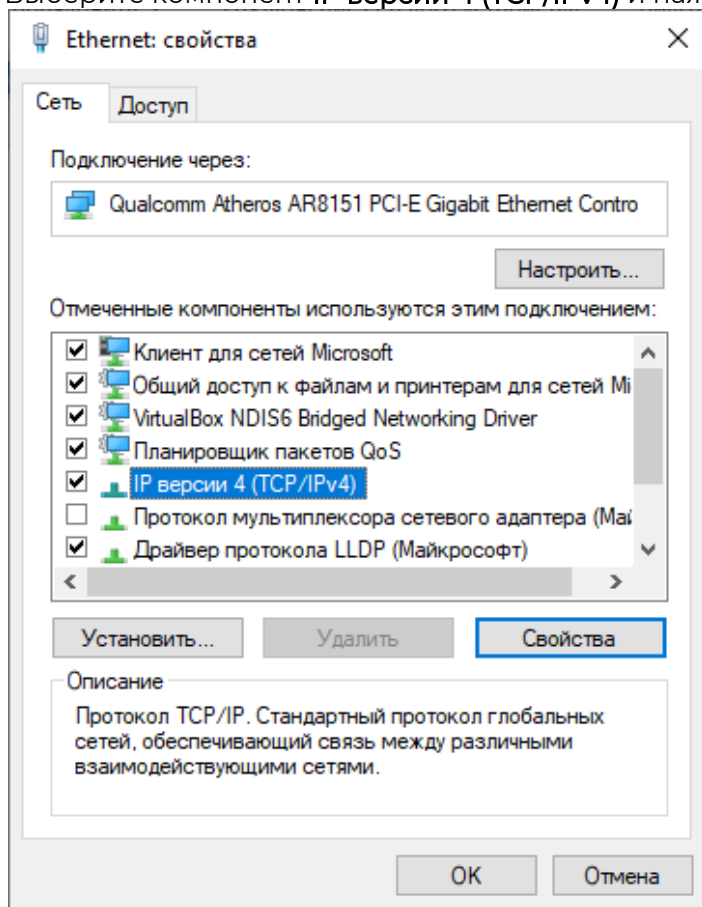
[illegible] IP версии 4 (TCP/IPv4) и на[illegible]

Ethernet: свойства

Сеть | Доступ

Подключение через:

Qualcomm Atheros AR8151 PCI-E Gigabit Ethernet Contro

Настроить...

Отмеченные компоненты используются этим подключением:

☑ Клиент для сетей Microsoft
☑ Общий доступ к файлам и принтерам для сетей Mi
☑ VirtualBox NDIS6 Bridged Networking Driver
☑ Планировщик пакетов QoS
☑ IP версии 4 (TCP/IPv4)
☐ Протокол мультиплексора сетевого адаптера (Май
☑ Драйвер протокола LLDP (Майкрософт)

Установить... | Удалить | Свойства

Описание

Протокол TCP/IP. Стандартный протокол глобальных сетей, обеспечивающий связь между различными взаимодействующими сетями.

OK | Отмена